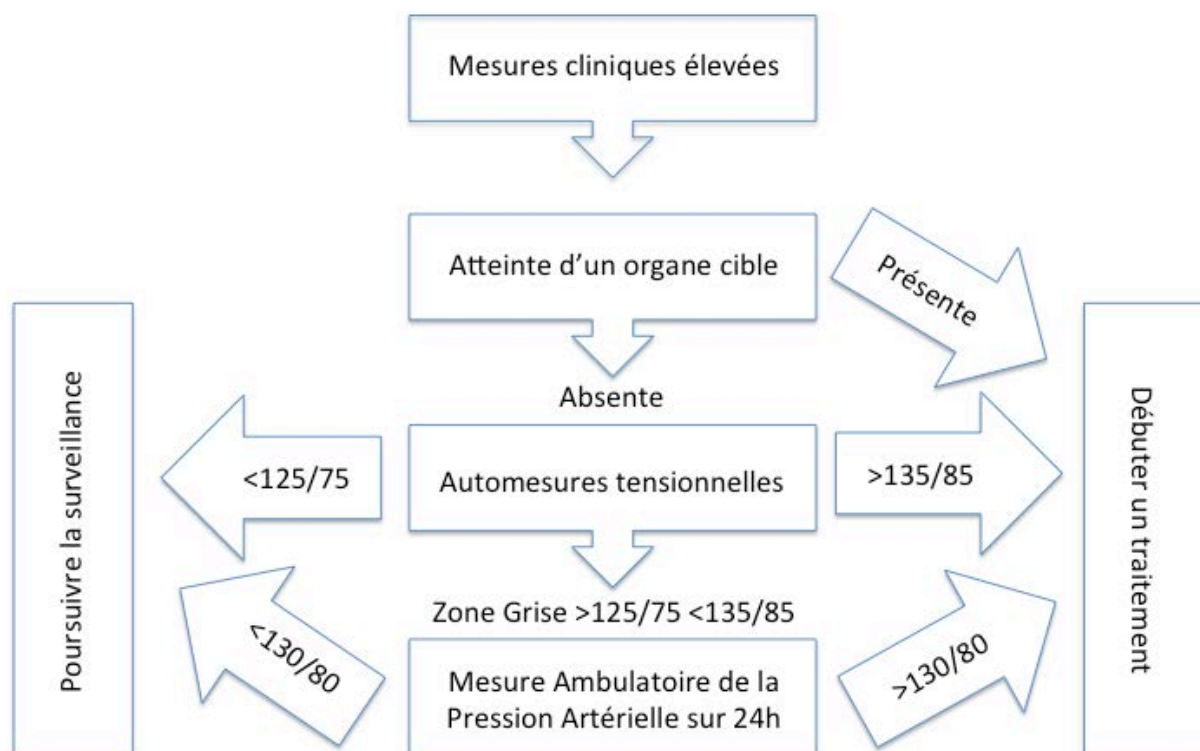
Mesures cliniques élevées

Atteinte d'un organe cible

Présente

Absente

Poursuivre la surveillance

<125/75

Automesures tensionnelles

>135/85

Débuter un traitement

Zone Grise >125/75 <135/85

<130/80

Mesure Ambulatoire de la Pression Artérielle sur 24h

>130/80